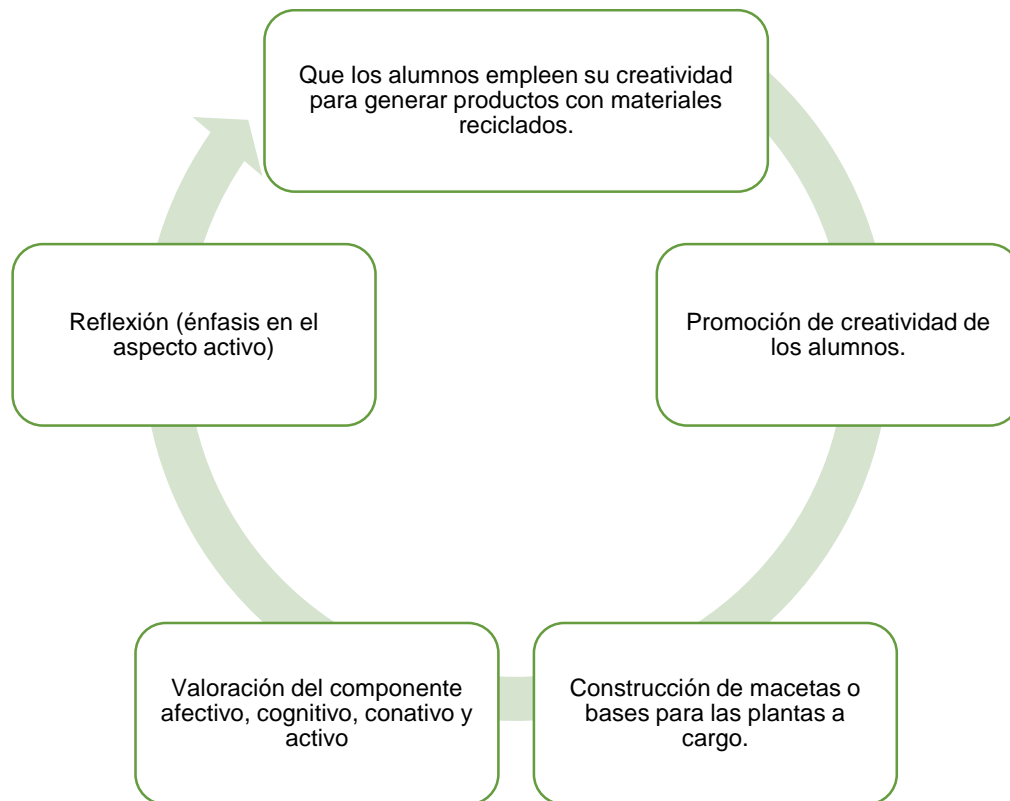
Que los alumnos empleen su creatividad para generar productos con materiales reciclados.

Promoción de creatividad de los alumnos.

Construcción de macetas o bases para las plantas a cargo.

Valoración del componente afectivo, cognitivo, conativo y activo

Reflexión (énfasis en el aspecto activo)